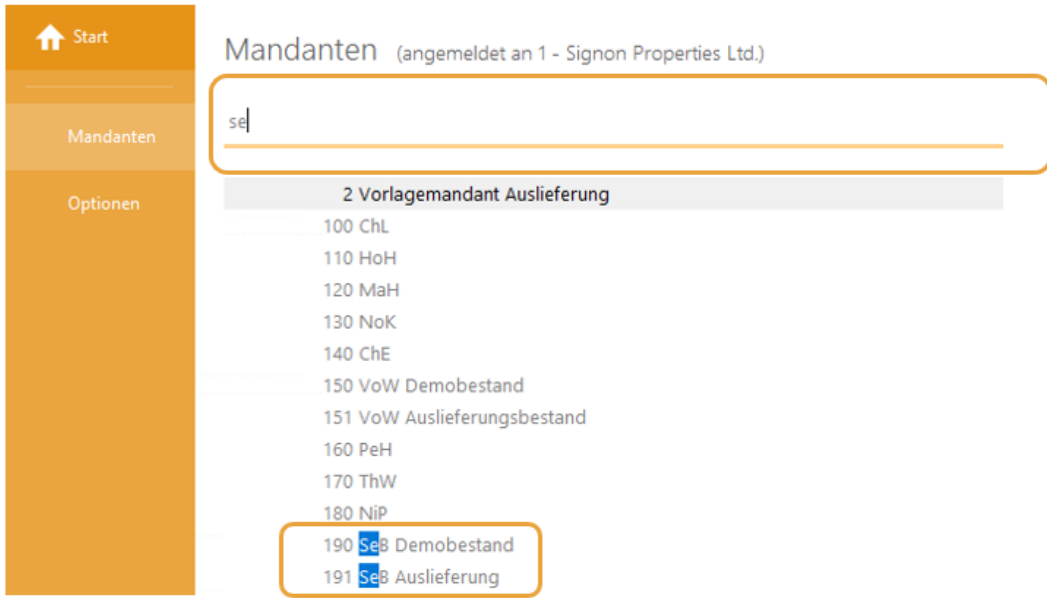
Start

Mandanten

Optionen

Mandanten (angemeldet an 1 - Signon Properties Ltd.)

se

2 Vorlagemandant Auslieferung
100 ChL
110 HoH
120 MaH
130 NoK
140 ChE
150 VoW Demobestand
151 VoW Auslieferungsbestand
160 PeH
170 ThW
180 NiP
190 SeB Demobestand
191 SeB Auslieferung